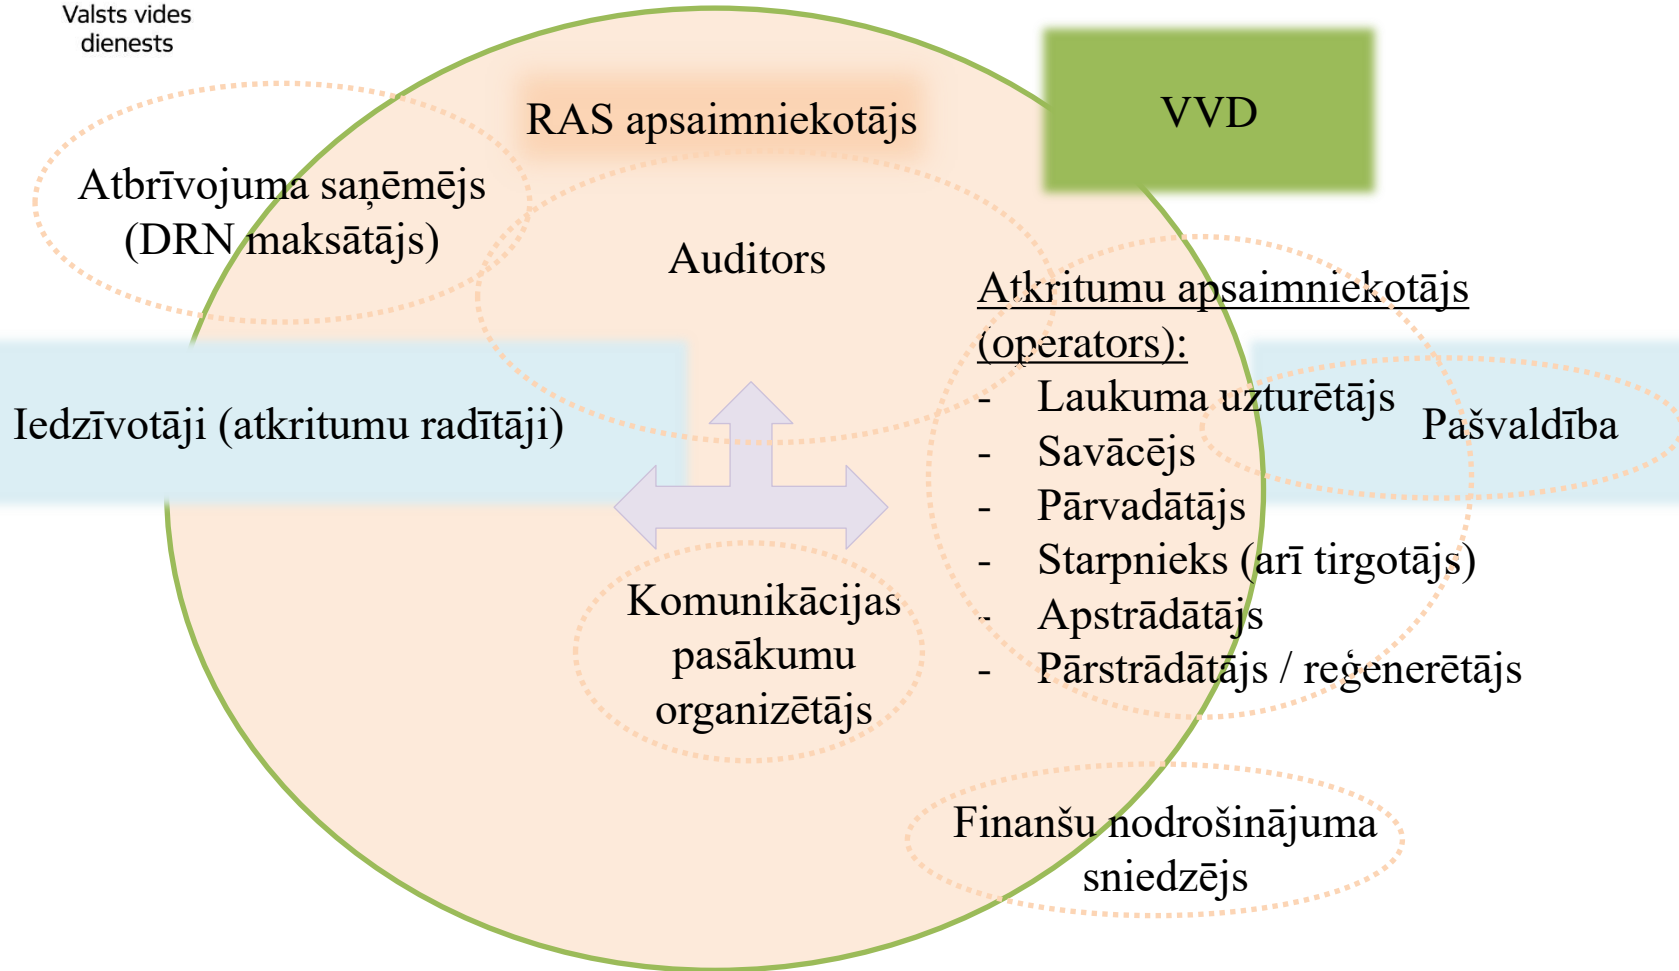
Valsts vides dienests

RAS apsaimniekotājs

VVD

Atbrīvojuma saņēmējs (DRN maksātājs)

Auditors

Atkritumu apsaimniekotājs (operators):
- Laukuma uzturētājs
- Savācējs
- Pārvadātājs
- Starpnieks (arī tirgotājs)
- Apstrādātājs
- Pārstrādātājs / reģenerētājs

Iedzīvotāji (atkritumu radītāji)

Pašvaldība

Komunikācijas pasākumu organizētājs

Finanšu nodrošinājuma sniedzējs